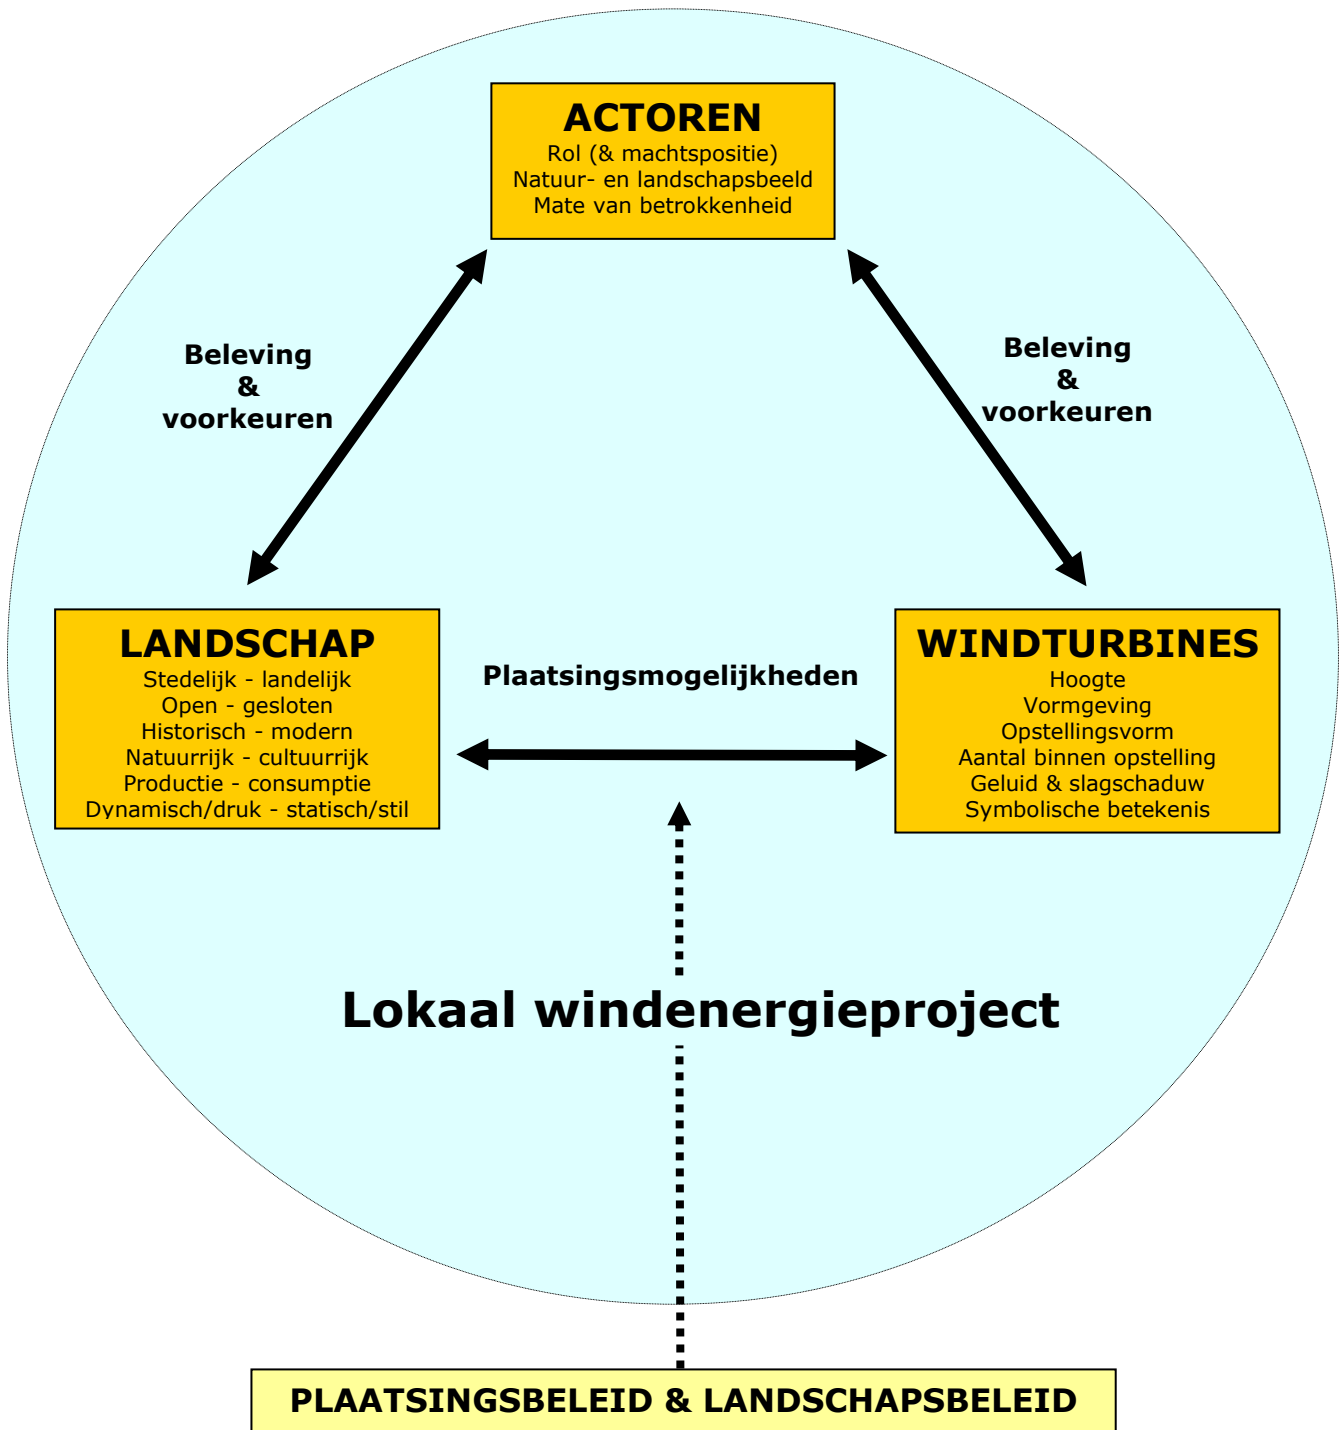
ACTOREN
Rol (& machtspositie)
Natuur- en landschapsbeeld
Mate van betrokkenheid

Beleving & voorkeuren

Beleving & voorkeuren

LANDSCHAP
Stedelijk - landelijk
Open - gesloten
Historisch - modern
Natuurrijk - cultuurrijk
Productie - consumptie
Dynamisch/druk - statisch/stil

Plaatsingsmogelijkheden

WINDTURBINES
Hoogte
Vormgeving
Opstellingsvorm
Aantal binnen opstelling
Geluid & slagschaduw
Symbolische betekenis

Lokaal windenergieproject

PLAATSINGSBELEID & LANDSCHAPSBELEID